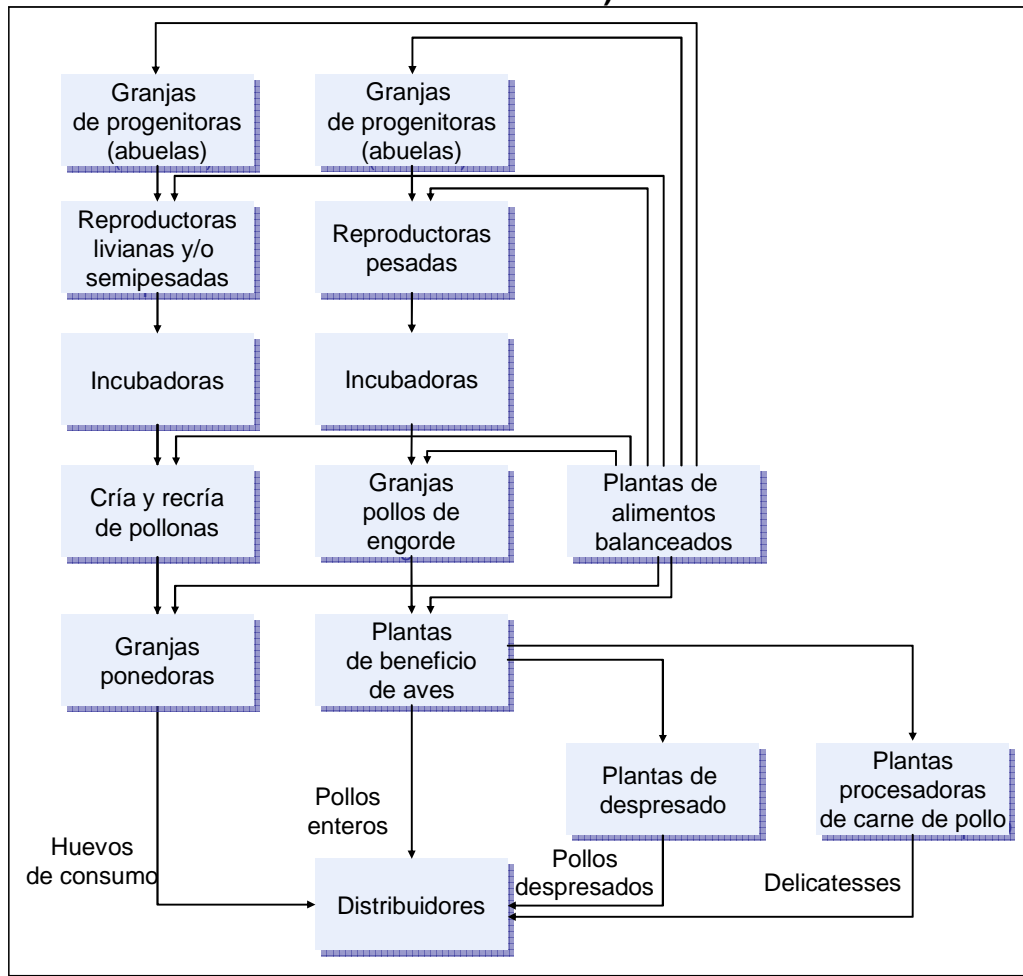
Granjas de progenitoras (abuelas)

Granjas de progenitoras (abuelas)

Reproductoras livianas y/o semipesadas

Reproductoras pesadas

Incubadoras

Incubadoras

Cría y recría de pollonas

Granjas pollos de engorde

Plantas de alimentos balanceados

Granjas ponedoras

Plantas de beneficio de aves

Plantas de despresado

Plantas procesadoras de carne de pollo

Pollos enteros

Huevos de consumo

Pollos despresados

Delicatesses

Distribuidores